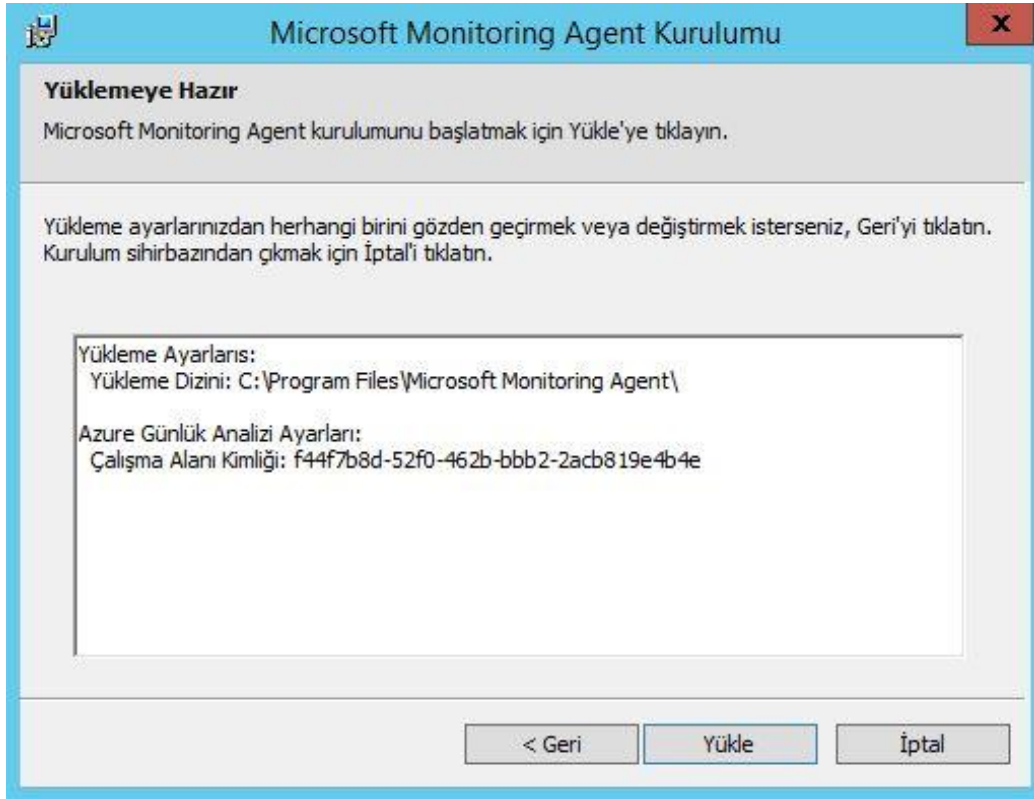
Microsoft Monitoring Agent Kurulumu

x

Yüklemeye Hazır

Microsoft Monitoring Agent kurulumunu başlatmak için Yükle'ye tıklayın.

Yükleme ayarlarınızdan herhangi birini gözden geçirmek veya değiştirmek isterseniz, Geri'yi tıklatın. Kurulum sihirbazından çıkmak için İptal'i tıklatın.

Yükleme Ayarlarıs:
Yükleme Dizini: C:\Program Files\Microsoft Monitoring Agent\

Azure Günlük Analizi Ayarları:
Çalışma Alanı Kimliği: f44f7b8d-52f0-462b-bbb2-2acb819e4b4e

< Geri

Yükle

İptal